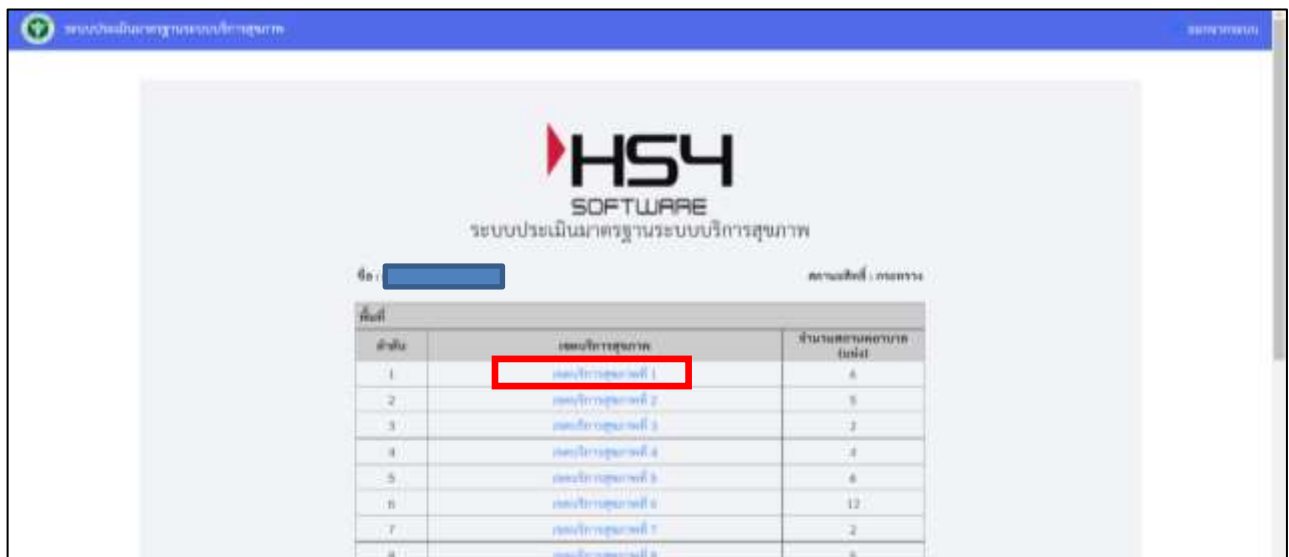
ระบบประเมินมาตรฐานระบบบริการสุขภาพ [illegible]

HS4 SOFTWARE
ระบบประเมินมาตรฐานระบบบริการสุขภาพ

ชื่อ : สถานะสิทธิ์ : กระทรวง

พื้นที่

| ลำดับ | เขตบริการสุขภาพ | จำนวนสถานพยาบาล (แห่ง) |
|---|---|---|
| 1 | เขตบริการสุขภาพที่ 1 | 6 |
| 2 | เขตบริการสุขภาพที่ 2 | 5 |
| 3 | เขตบริการสุขภาพที่ 3 | 2 |
| 4 | เขตบริการสุขภาพที่ 4 | 4 |
| 5 | เขตบริการสุขภาพที่ 5 | 6 |
| 6 | เขตบริการสุขภาพที่ 6 | 12 |
| 7 | เขตบริการสุขภาพที่ 7 | 2 |
| 8 | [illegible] | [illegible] |